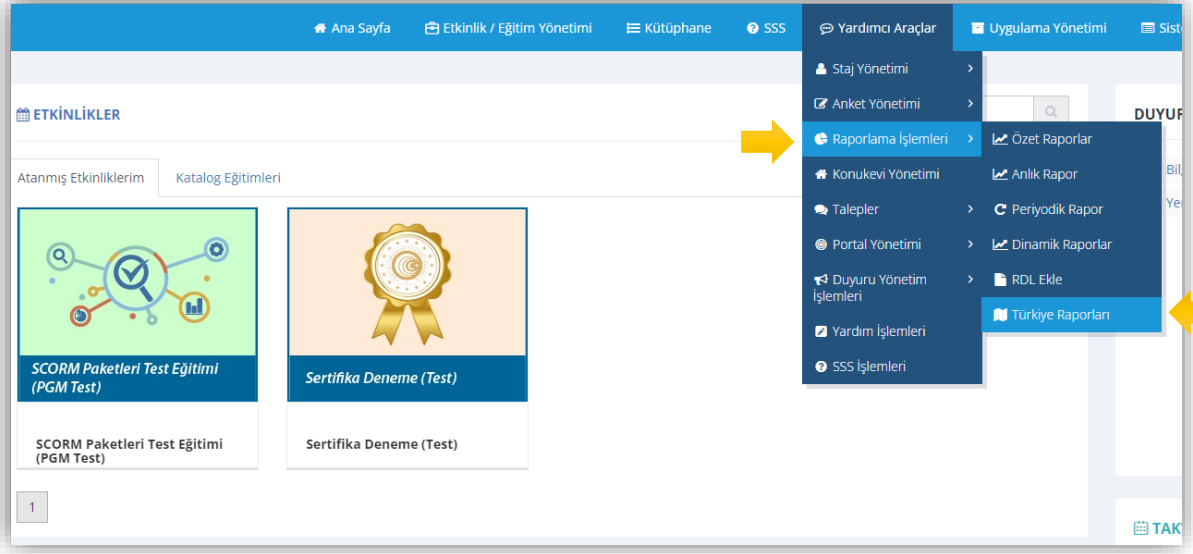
Ana Sayfa
Etkinlik / Eğitim Yönetimi
Kütüphane
SSS
Yardımcı Araçlar
Uygulama Yönetimi
Sist

ETKİNLİKLER

Atanmış Etkinliklerim
Katalog Eğitimleri

SCORM Paketleri Test Eğitimi (PGM Test)

SCORM Paketleri Test Eğitimi (PGM Test)

Sertifika Deneme (Test)

Sertifika Deneme (Test)

1

Staj Yönetimi
Anket Yönetimi
Raporlama İşlemleri
Konukevi Yönetimi
Talepler
Portal Yönetimi
Duyuru Yönetim İşlemleri
Yardım İşlemleri
SSS İşlemleri

Özet Raporlar
Anlık Rapor
Periyodik Rapor
Dinamik Raporlar
RDL Ekle
Türkiye Raporları

DUYUR
Bil
Ye

TAK